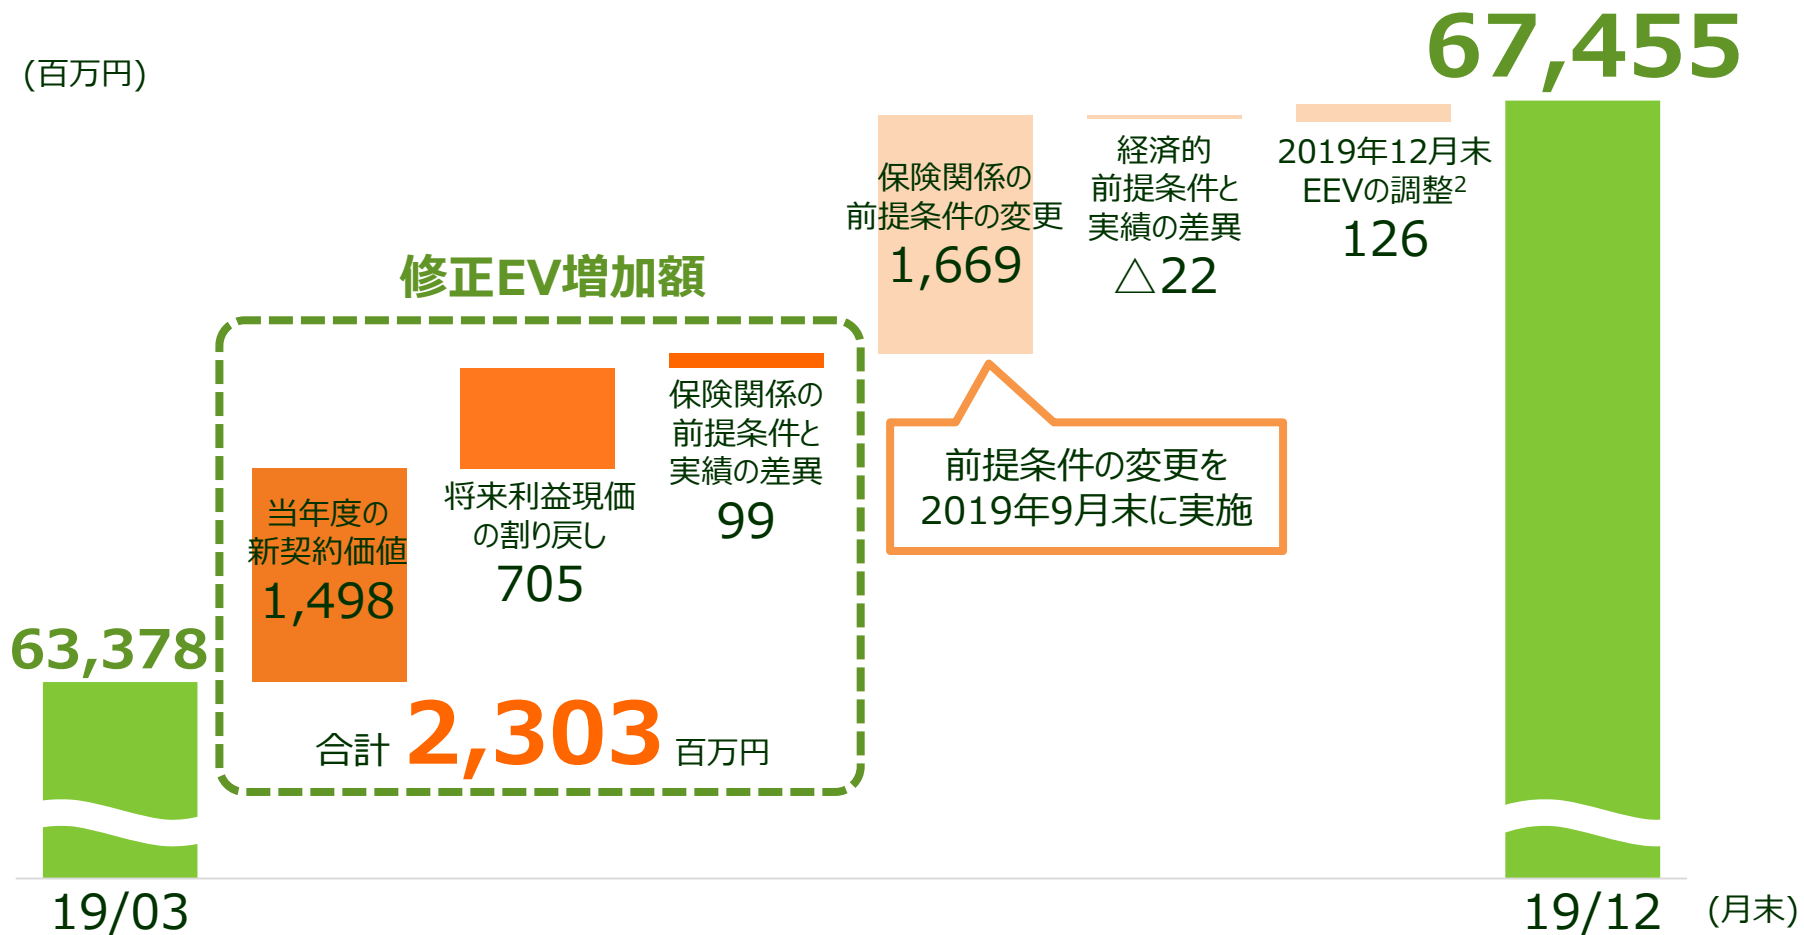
(百万円)

67,455

保険関係の前提条件の変更
1,669

経済的前提条件と実績の差異
△22

2019年12月末EEVの調整$^2$
126

修正EV増加額

保険関係の前提条件と実績の差異
99

将来利益現価の割り戻し
705

当年度の新契約価値
1,498

前提条件の変更を2019年9月末に実施

63,378

合計 2,303 百万円

19/03

19/12

(月末)